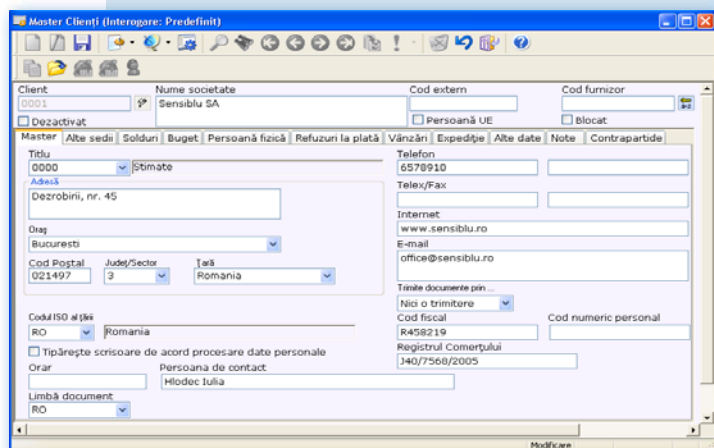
Master Clienţi (Interogare: Predefinit)

Client
0001
Nume societate
Sensiblu SA
Cod extern
Cod furnizor
Dezactivat
Persoană UE
Blocat

Master | Alte sedii | Solduri | Buget | Persoană fizică | Refuzuri la plată | Vânzări | Expediţie | Alte date | Note | Contrapartide

Titlu
0000
Stimate
Adresă
Dezrobirii, nr. 45
Oraş
Bucuresti
Cod Poştal
021497
Judeţ/Sector
3
Ţară
Romania
Codul ISO al ţării
RO
Romania
Tipăreşte scrisoare de acord procesare date personale
Orar
Persoana de contact
Hlodec Iulia
Limbă document
RO

Telefon
6578910
Telex/Fax
Internet
www.sensiblu.ro
E-mail
office@sensiblu.ro
Trimite documente prin ...
Nici o trimitere
Cod fiscal
R458219
Cod numeric personal
Registrul Comerţului
J40/7568/2005

Modificare